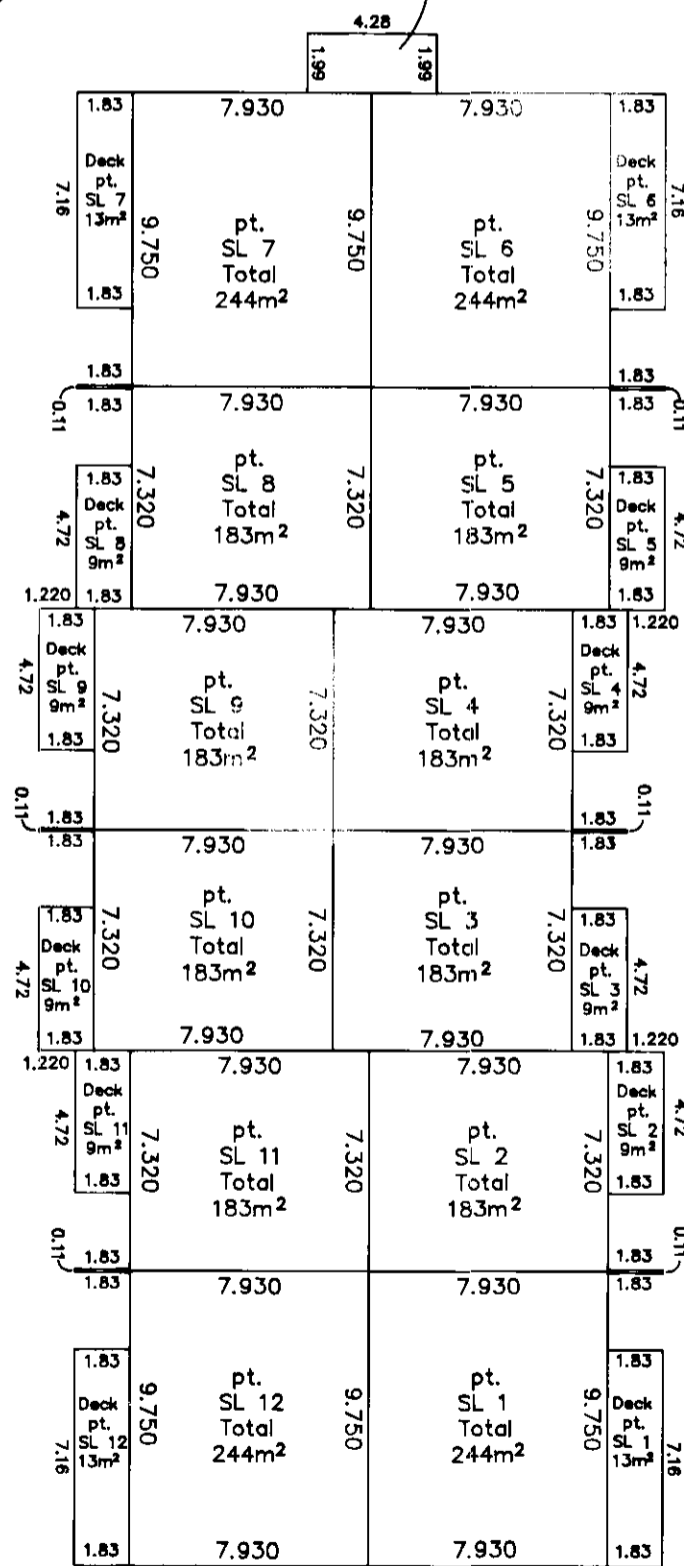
4.28
1.99
1.99

1.83
Deck pt. SL 7 13m²
7.16
1.83

7.930
9.750
pt. SL 7 Total 244m²
9.750

7.930
pt. SL 6 Total 244m²
9.750

1.83
Deck pt. SL 6 13m²
7.16
1.83

1.83
0.11
1.83
7.930
7.930
1.83
1.83
0.11

1.83
Deck pt. SL 8 9m²
4.72
7.320
pt. SL 8 Total 183m²
7.320
pt. SL 5 Total 183m²
7.320
1.83
Deck pt. SL 5 9m²
4.72

1.220
1.83
7.930
7.930
1.83

1.83
7.930
7.930
1.83
1.220

1.83
Deck pt. SL 9 9m²
4.72
1.83
7.320
pt. SL 9 Total 183m²
7.320
pt. SL 4 Total 183m²
7.320
Deck pt. SL 4 9m²
4.72
1.83

0.11
1.83
1.83
7.930
7.930
1.83
1.83
0.11

1.83
Deck pt. SL 10 9m²
4.72
1.83
7.320
pt. SL 10 Total 183m²
7.320
pt. SL 3 Total 183m²
7.320
1.83
Deck pt. SL 3 9m²
4.72
1.83

7.930
7.930
1.220

1.220
1.83
Deck pt. SL 11 9m²
4.72
1.83
7.930
7.320
pt. SL 11 Total 183m²
7.320
7.930
pt. SL 2 Total 183m²
7.320
1.83
Deck pt. SL 2 9m²
4.72
1.83

0.11
1.83
1.83
7.930
7.930
1.83
1.83
0.11

1.83
Deck pt. SL 12 13m²
7.16
1.83
9.750
pt. SL 12 Total 244m²
9.750
pt. SL 1 Total 244m²
9.750
1.83
Deck pt. SL 1 13m²
7.16
1.83

7.930
7.930